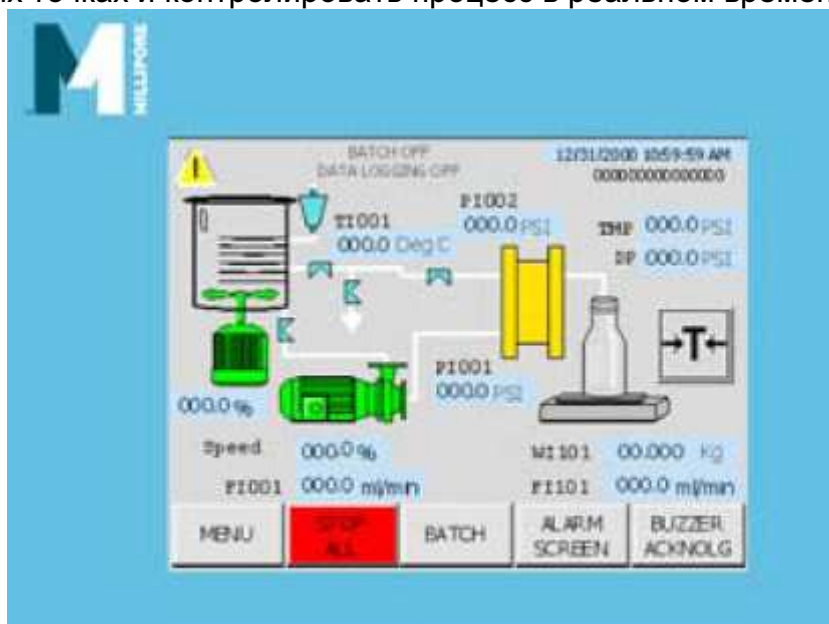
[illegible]х точках и контролировать процесс в реальном времен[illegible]

MILLIPORE

BATCH OFF
DATA LOGGING OFF

12/31/2000 10:59:59 AM
0000000000000000

TI001
000.0 Deg C

P1002
000.0 PSI

TMP 000.0 PSI
DP 000.0 PSI

-T-

P1001
000.0 PSI

000.0 %

Speed 000.0 %

FI001 000.0 ml/min

WI101 00.000 Kg

FI101 000.0 ml/min

MENU

STOP ALL

BATCH

ALARM SCREEN

BUZZER ACKNOLG